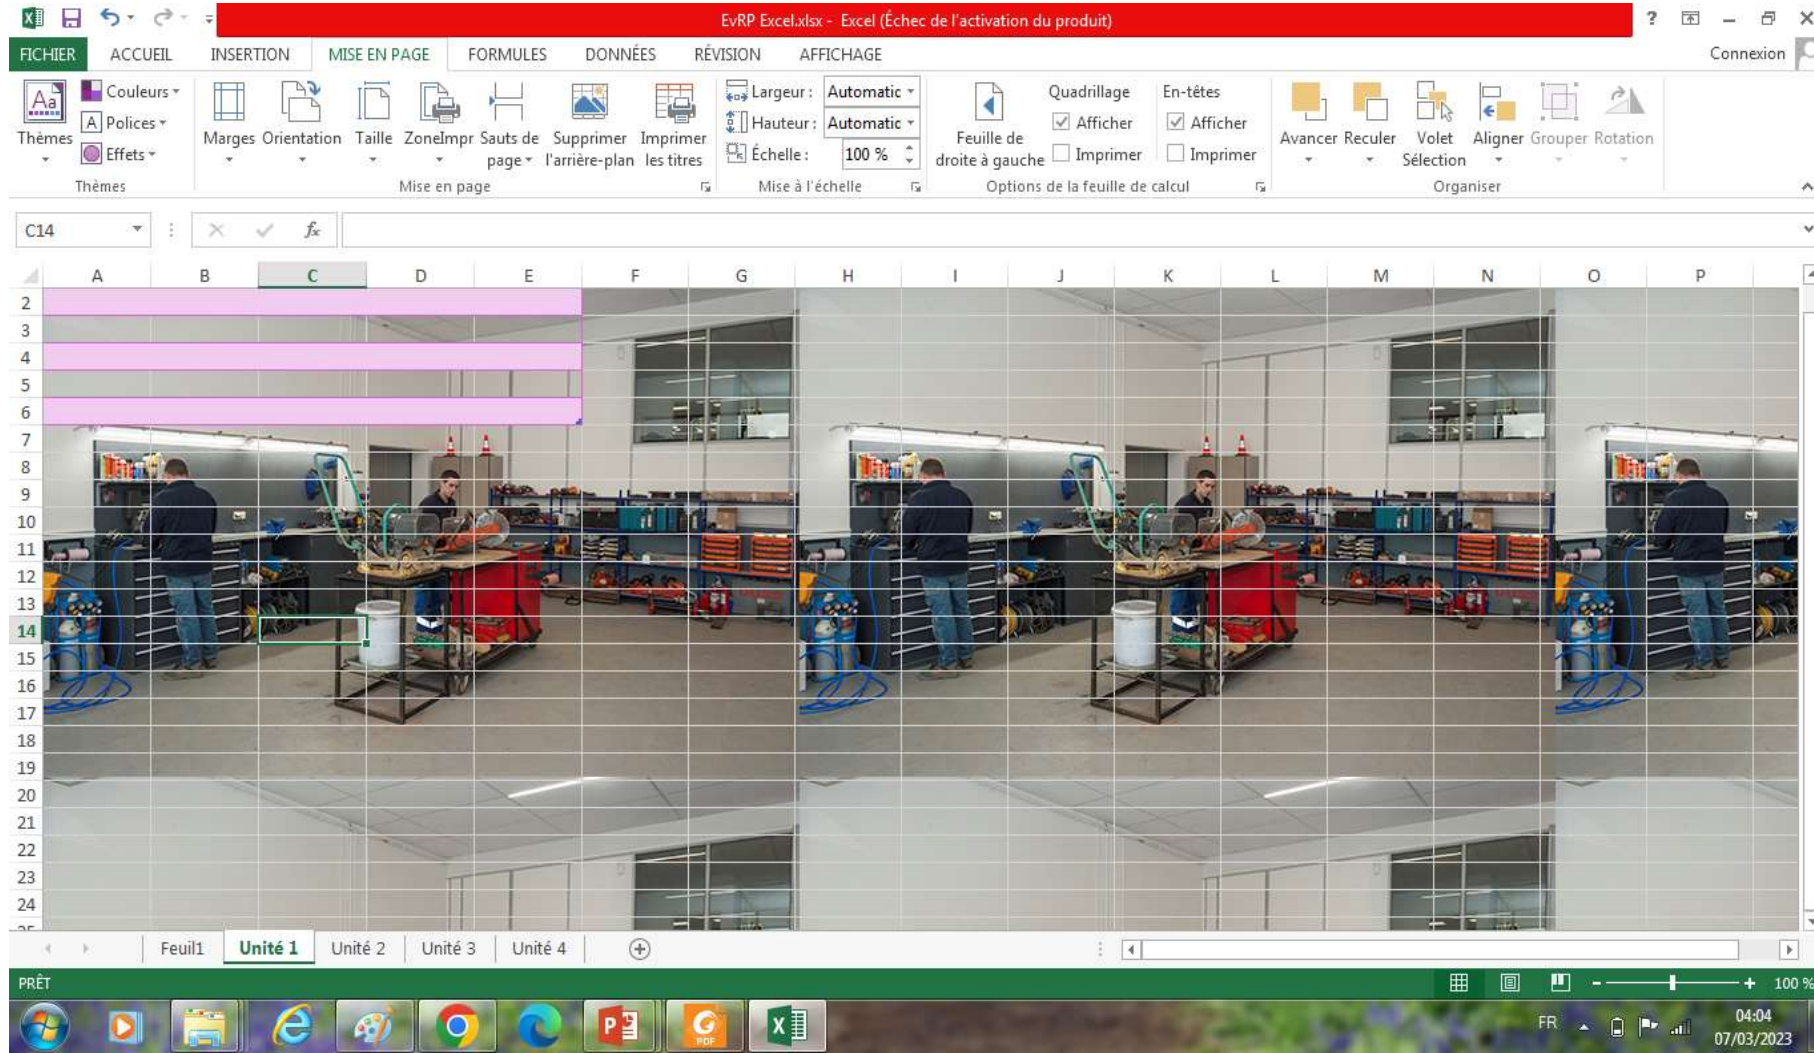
EvRP Excel.xlsx - Excel (Échec de l'activation du produit)

? – ×

FICHIER ACCUEIL INSERTION MISE EN PAGE FORMULES DONNÉES RÉVISION AFFICHAGE Connexion

Thèmes Couleurs Polices Effets
Thèmes

Marges Orientation Taille ZoneImpr Sauts de page Supprimer l'arrière-plan Imprimer les titres
Mise en page

Largeur : Automatic
Hauteur : Automatic
Échelle : 100 %
Mise à l'échelle

Feuille de droite à gauche
Quadrillage
Afficher
Imprimer
En-têtes
Afficher
Imprimer
Options de la feuille de calcul

Avancer Reculer Volet Sélection Aligner Grouper Rotation
Organiser

C14

| | A | B | C | D | E | F | G | H | I | J | K | L | M | N | O | P |
|---|---|---|---|---|---|---|---|---|---|---|---|---|---|---|---|---|
| 2 | | | | | | | | | | | | | | | | |
| 3 | | | | | | | | | | | | | | | | |
| 4 | | | | | | | | | | | | | | | | |
| 5 | | | | | | | | | | | | | | | | |
| 6 | | | | | | | | | | | | | | | | |
| 7 | | | | | | | | | | | | | | | | |
| 8 | | | | | | | | | | | | | | | | |
| 9 | | | | | | | | | | | | | | | | |
| 10 | | | | | | | | | | | | | | | | |
| 11 | | | | | | | | | | | | | | | | |
| 12 | | | | | | | | | | | | | | | | |
| 13 | | | | | | | | | | | | | | | | |
| 14 | | | | | | | | | | | | | | | | |
| 15 | | | | | | | | | | | | | | | | |
| 16 | | | | | | | | | | | | | | | | |
| 17 | | | | | | | | | | | | | | | | |
| 18 | | | | | | | | | | | | | | | | |
| 19 | | | | | | | | | | | | | | | | |
| 20 | | | | | | | | | | | | | | | | |
| 21 | | | | | | | | | | | | | | | | |
| 22 | | | | | | | | | | | | | | | | |
| 23 | | | | | | | | | | | | | | | | |
| 24 | | | | | | | | | | | | | | | | |

Feuil1 Unité 1 Unité 2 Unité 3 Unité 4

PRÊT 100 %

FR 04:04 07/03/2023